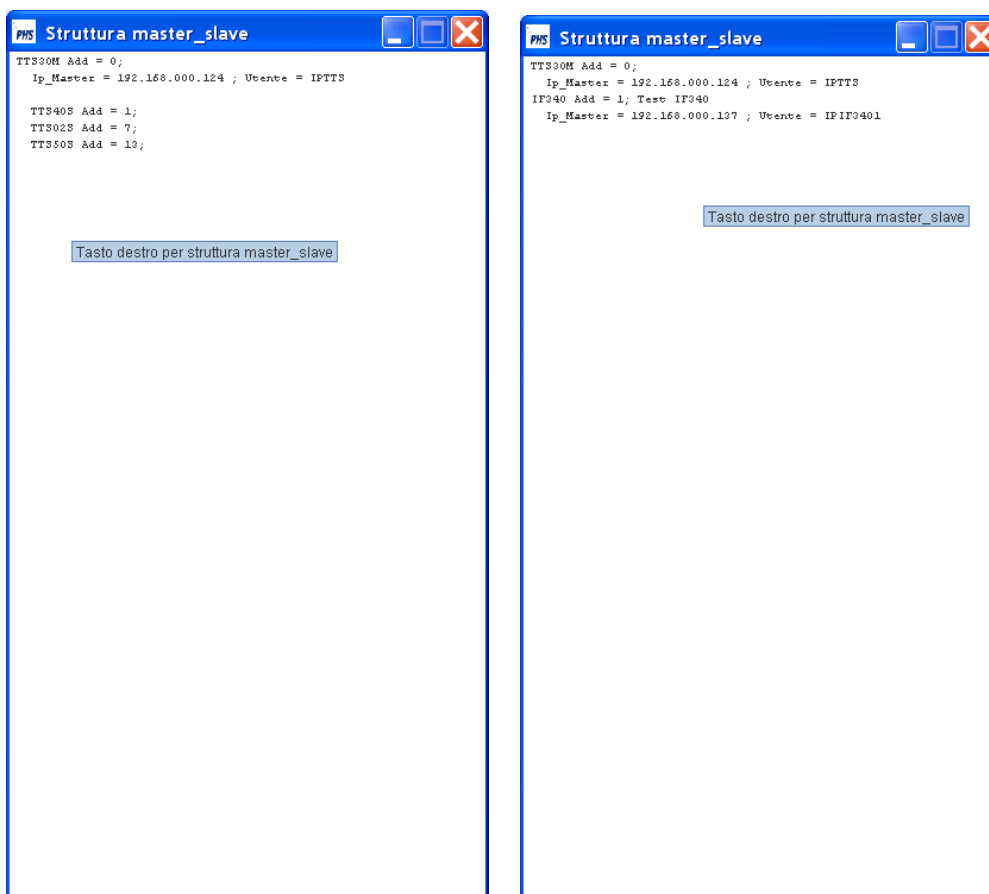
PHS Struttura master_slave

TTS30M Add = 0;
Ip_Master = 192.168.000.124 ; Utente = IPTTS

TTS40S Add = 1;
TTS02S Add = 7;
TTS50S Add = 13;

Tasto destro per struttura master_slave

PHS Struttura master_slave

TTS30M Add = 0;
Ip_Master = 192.168.000.124 ; Utente = IPTTS
IF340 Add = 1; Test IF340
Ip_Master = 192.168.000.137 ; Utente = IPIF3401

Tasto destro per struttura master_slave